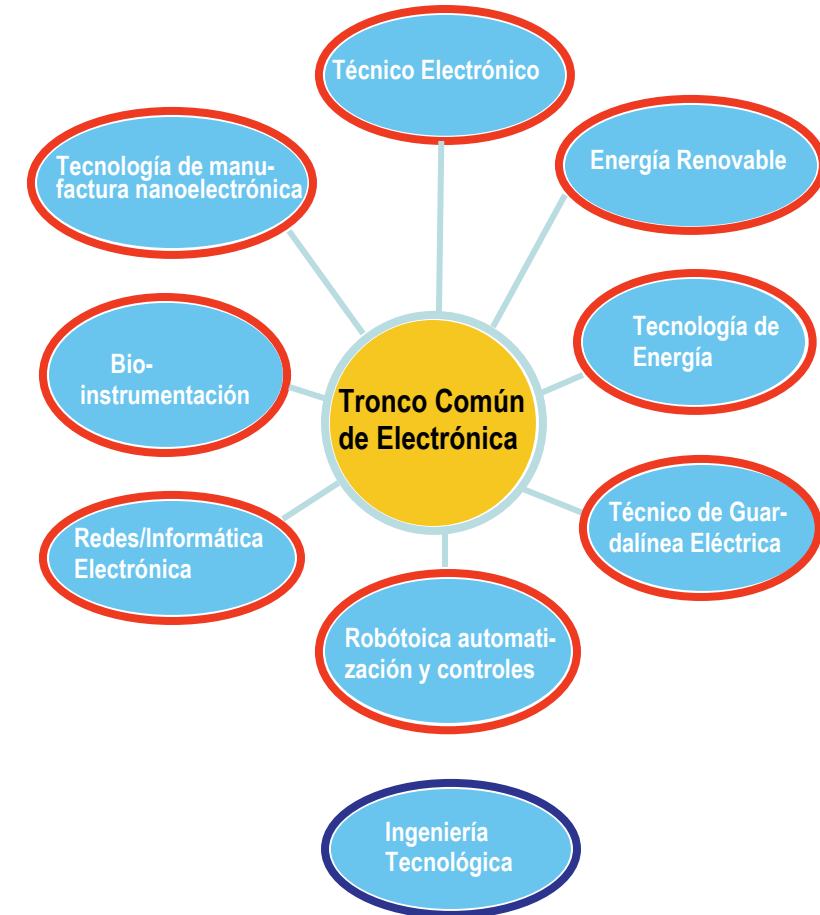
Técnico Electrónico

Tecnología de manufactura nanoelectrónica

Energía Renovable

Bio-instrumentación

Tronco Común de Electrónica

Tecnología de Energía

Redes/Informática Electrónica

Técnico de Guardalínea Eléctrica

Robótoica automatización y controles

Ingeniería Tecnológica